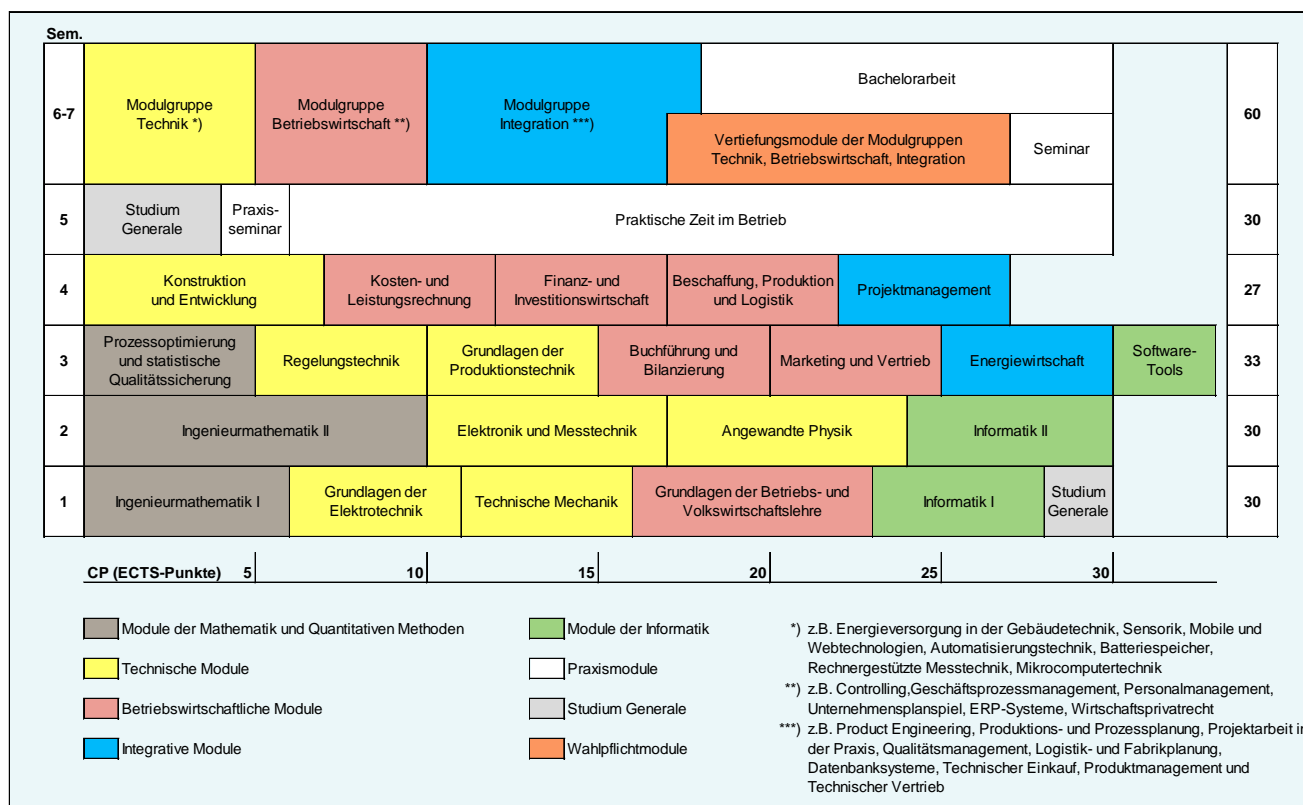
Sem.

| Sem. | | | | | | | | CP |
|---|---|---|---|---|---|---|---|---|
| 6-7 | Modulgruppe Technik *) | Modulgruppe Betriebswirtschaft **) | Modulgruppe Integration ***) | Bachelorarbeit / Vertiefungsmodule der Modulgruppen Technik, Betriebswirtschaft, Integration | Seminar | | | 60 |
| 5 | Studium Generale | Praxisseminar | Praktische Zeit im Betrieb | | | | | 30 |
| 4 | Konstruktion und Entwicklung | Kosten- und Leistungsrechnung | Finanz- und Investitionswirtschaft | Beschaffung, Produktion und Logistik | Projektmanagement | | | 27 |
| 3 | Prozessoptimierung und statistische Qualitätssicherung | Regelungstechnik | Grundlagen der Produktionstechnik | Buchführung und Bilanzierung | Marketing und Vertrieb | Energiewirtschaft | Software-Tools | 33 |
| 2 | Ingenieurmathematik II | Elektronik und Messtechnik | Angewandte Physik | Informatik II | | | | 30 |
| 1 | Ingenieurmathematik I | Grundlagen der Elektrotechnik | Technische Mechanik | Grundlagen der Betriebs- und Volkswirtschaftslehre | Informatik I | Studium Generale | | 30 |

CP (ECTS-Punkte) 5 10 15 20 25 30

Module der Mathematik und Quantitativen Methoden
Technische Module
Betriebswirtschaftliche Module
Integrative Module
Module der Informatik
Praxismodule
Studium Generale
Wahlpflichtmodule

*) z.B. Energieversorgung in der Gebäudetechnik, Sensorik, Mobile und Webtechnologien, Automatisierungstechnik, Batteriespeicher, Rechnergestützte Messtechnik, Mikrocomputertechnik
**) z.B. Controlling,Geschäftsprozessmanagement, Personalmanagement, Unternehmensplanspiel, ERP-Systeme, Wirtschaftsprivatrecht
***) z.B. Product Engineering, Produktions- und Prozessplanung, Projektarbeit in der Praxis, Qualitätsmanagement, Logistik- und Fabrikplanung, Datenbanksysteme, Technischer Einkauf, Produktmanagement und Technischer Vertrieb